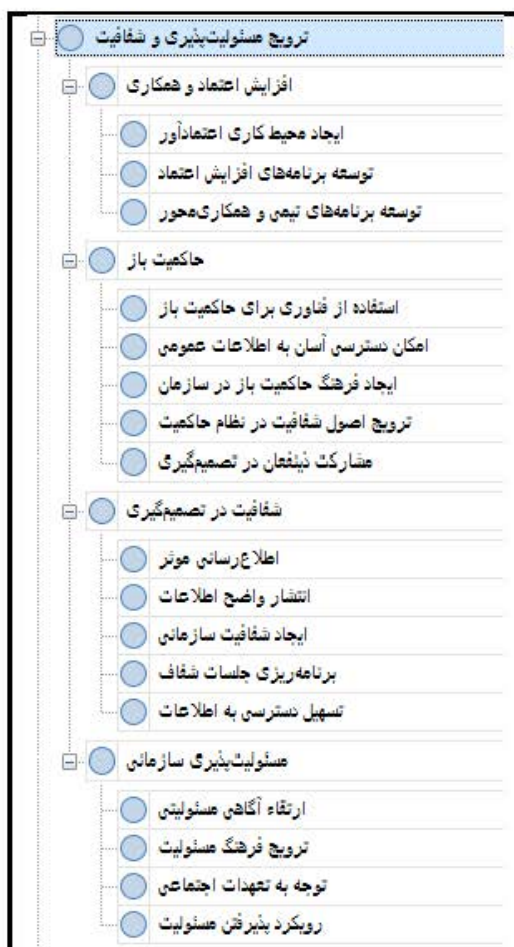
ترویج مسئولیت‌پذیری و شفافیت

افزایش اعتماد و همکاری

ایجاد محیط کاری اعتمادآور

توسعه برنامه‌های افزایش اعتماد

توسعه برنامه‌های تیمی و همکاری‌محور

حاکمیت باز

استفاده از فناوری برای حاکمیت باز

امکان دسترسی آسان به اطلاعات عمومی

ایجاد فرهنگ حاکمیت باز در سازمان

ترویج اصول شفافیت در نظام حاکمیت

مشارکت ذینفعان در تصمیم‌گیری

شفافیت در تصمیم‌گیری

اطلاع‌رسانی موثر

انتشار واضح اطلاعات

ایجاد شفافیت سازمانی

برنامه‌ریزی جلسات شفاف

تسهیل دسترسی به اطلاعات

مسئولیت‌پذیری سازمانی

ارتقاء آگاهی مسئولیتی

ترویج فرهنگ مسئولیت

توجه به تعهدات اجتماعی

رویکرد پذیرفتن مسئولیت